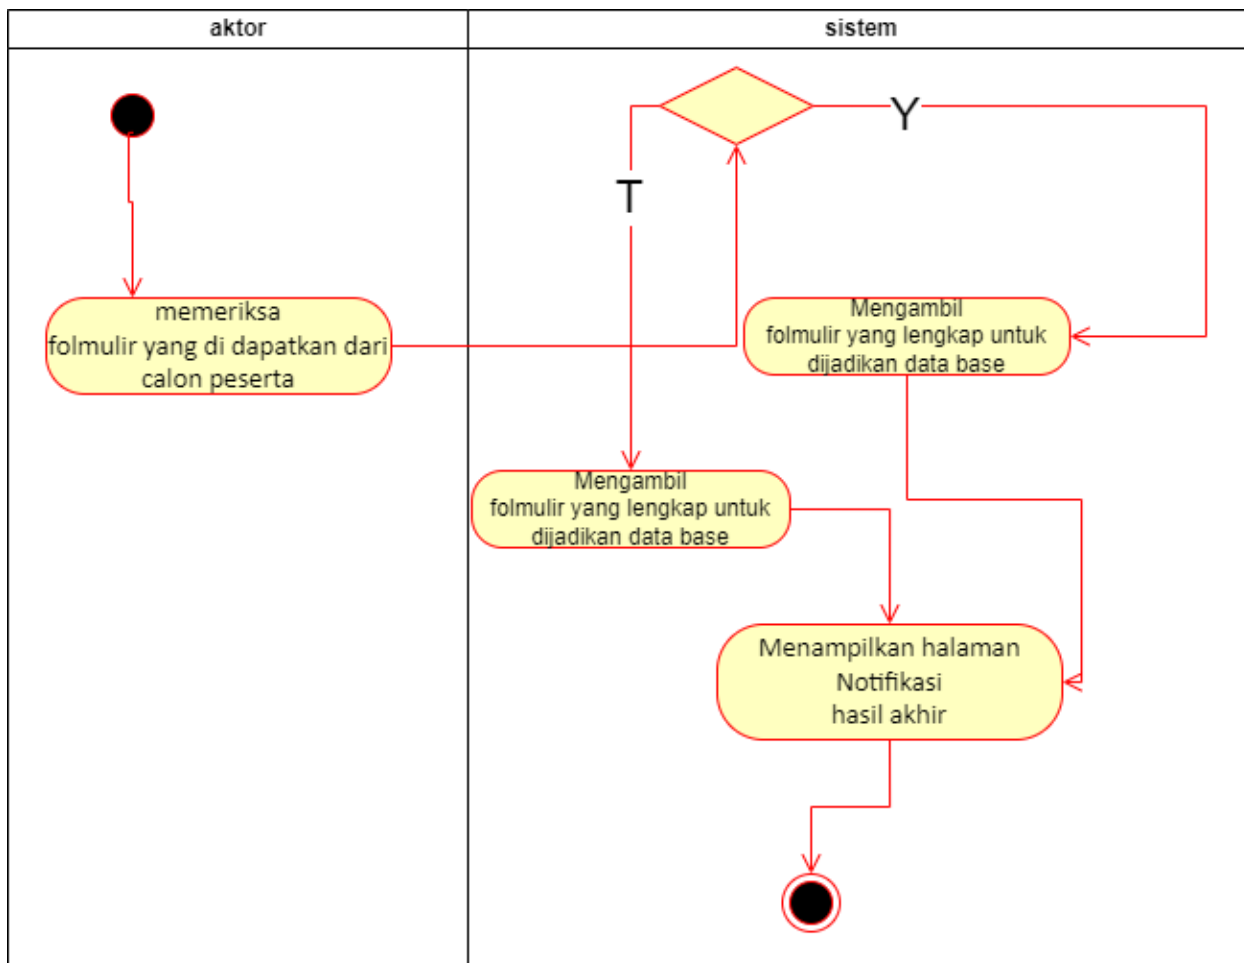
aktor

sistem

memeriksa folmulir yang di dapatkan dari calon peserta

Y

T

Mengambil folmulir yang lengkap untuk dijadikan data base

Mengambil folmulir yang lengkap untuk dijadikan data base

Menampilkan halaman Notifikasi hasil akhir